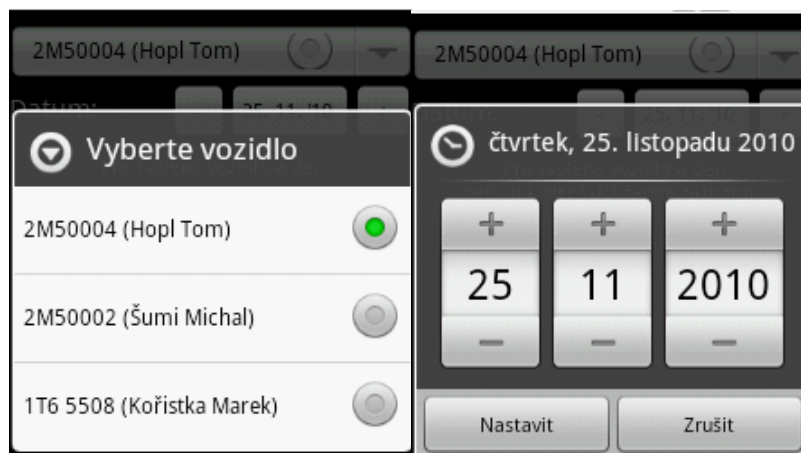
2M50004 (Hopl Tom)

Datum: 25. 11. '10

Vyberte vozidlo

2M50004 (Hopl Tom)

2M50002 (Šumi Michal)

1T6 5508 (Kořistka Marek)

2M50004 (Hopl Tom)

čtvrtek, 25. listopadu 2010

+ + +

25 11 2010

− − −

Nastavit

Zrušit